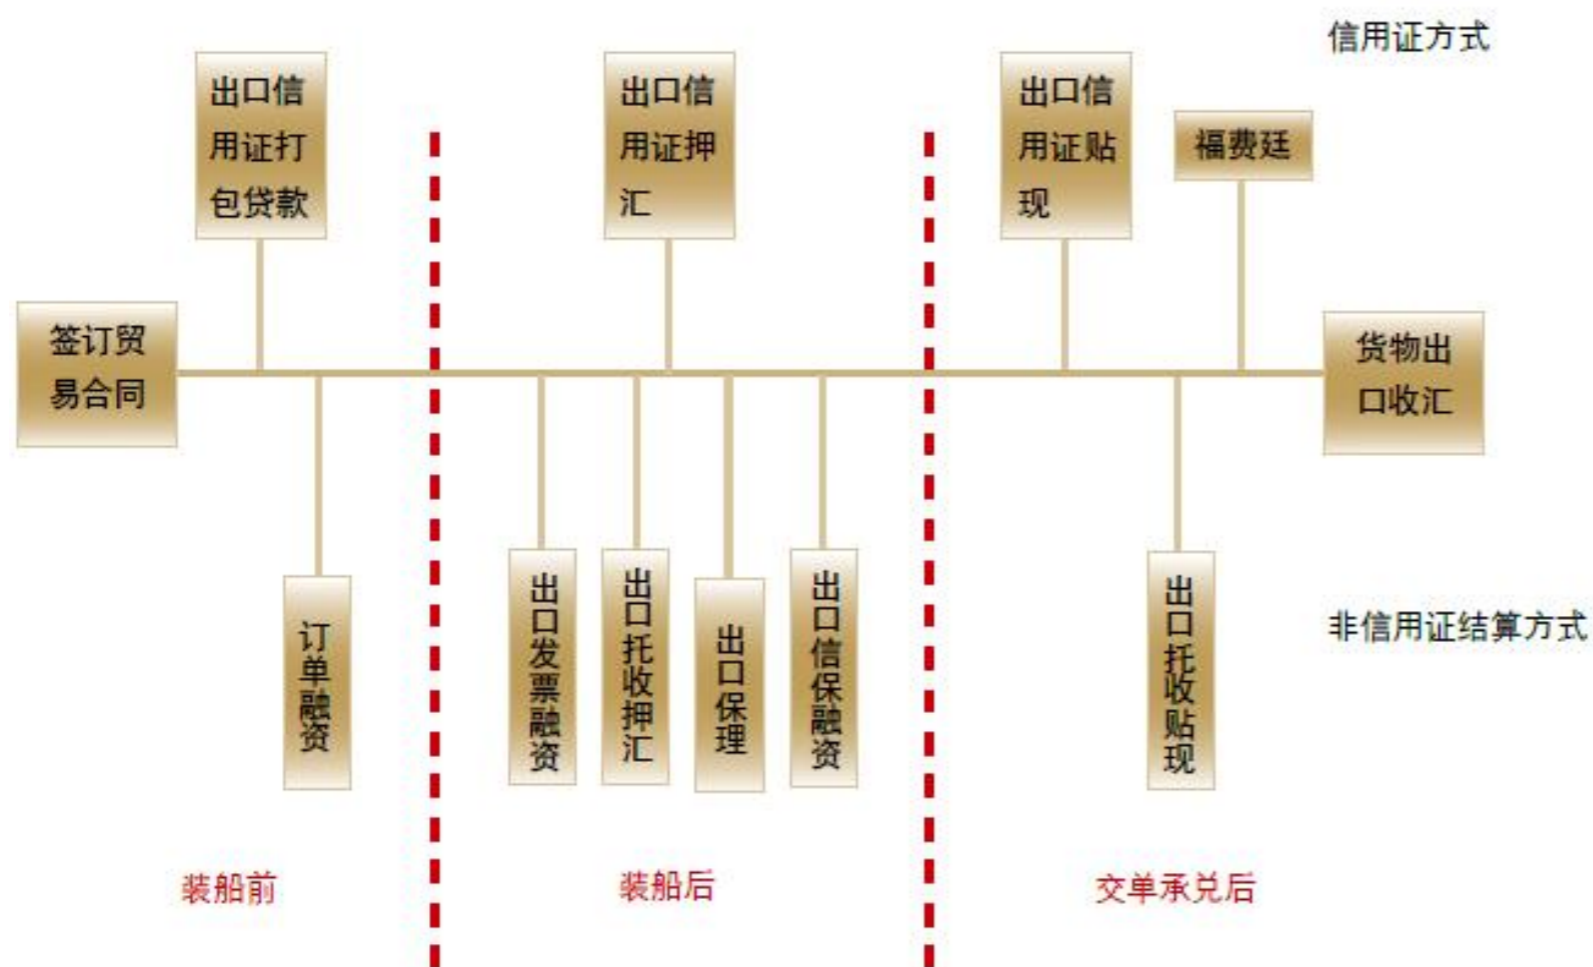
信用证方式

出口信用证打包贷款

出口信用证押汇

出口信用证贴现

福费廷

签订贸易合同

货物出口收汇

订单融资

出口发票融资

出口托收押汇

出口保理

出口信保融资

出口托收贴现

非信用证结算方式

装船前

装船后

交单承兑后